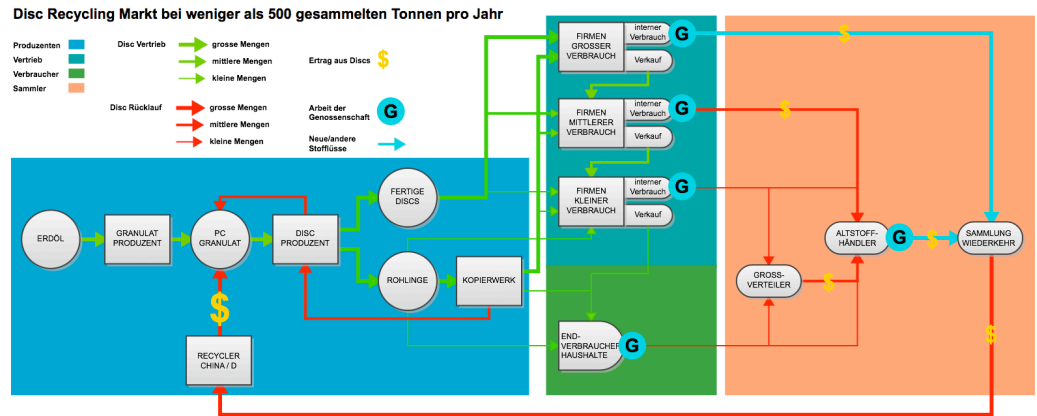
Disc Recycling Markt bei weniger als 500 gesammelten Tonnen pro Jahr

Produzenten
Vertrieb
Verbraucher
Sammler

Disc Vertrieb
grosse Mengen
mittlere Mengen
kleine Mengen

Ertrag aus Discs $

Disc Rücklauf
grosse Mengen
mittlere Mengen
kleine Mengen

Arbeit der Genossenschaft G

Neue/andere Stoffflüsse

FIRMEN GROSSER VERBRAUCH
interner Verbrauch
Verkauf
G

FIRMEN MITTLERER VERBRAUCH
interner Verbrauch
Verkauf
G

FIRMEN KLEINER VERBRAUCH
interner Verbrauch
Verkauf
G

ERDÖL

GRANULAT PRODUZENT

PC GRANULAT

DISC PRODUZENT

FERTIGE DISCS

ROHLINGE

KOPIERWERK

$

RECYCLER CHINA / D

END-VERBRAUCHER HAUSHALTE
G

GROSS-VERTEILER

$

ALTSTOFF-HÄNDLER

G

$

SAMMLUNG WIEDERKEHR

$

$

$